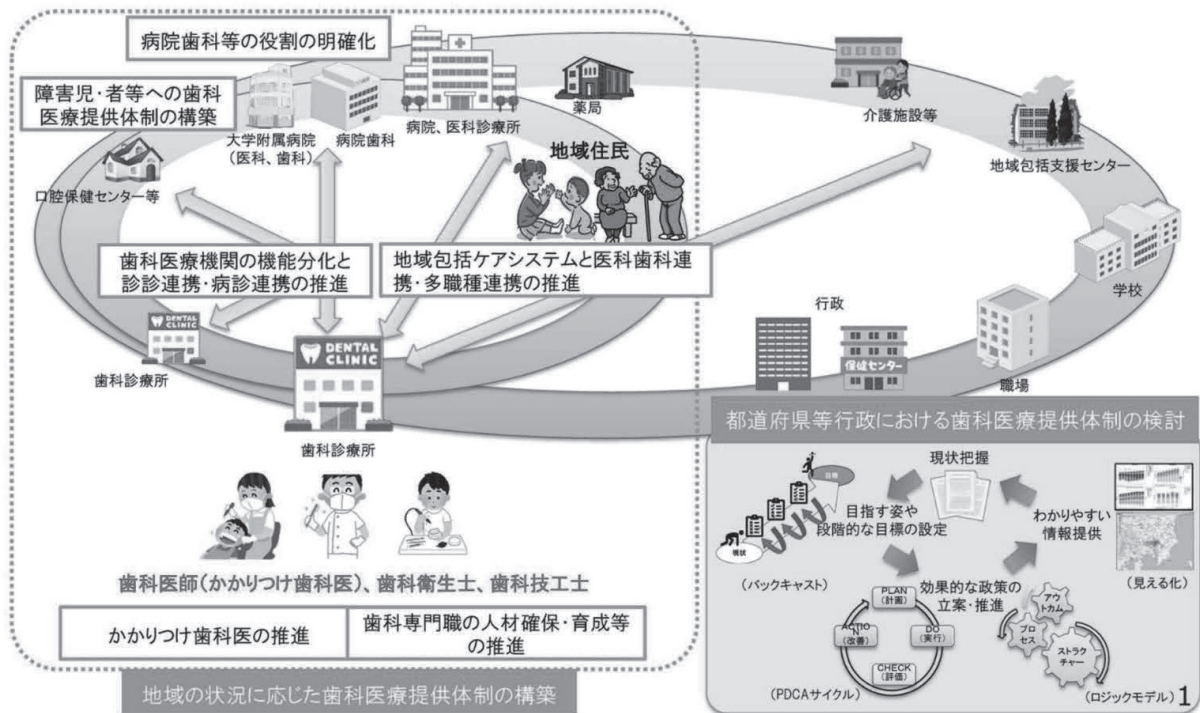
病院歯科等の役割の明確化

障害児・者等への歯科医療提供体制の構築

大学附属病院（医科、歯科）

病院歯科

病院、医科診療所

薬局

介護施設等

地域包括支援センター

口腔保健センター等

地域住民

歯科医療機関の機能分化と診診連携・病診連携の推進

地域包括ケアシステムと医科歯科連携・多職種連携の推進

学校

行政

DENTAL CLINIC

DENTAL CLINIC

保健センター

歯科診療所

歯科診療所

職場

都道府県等行政における歯科医療提供体制の検討

目標

現状

現状把握

目指す姿や段階的な目標の設定

わかりやすい情報提供

（バックキャスト）

効果的な政策の立案・推進

PLAN（計画）

ACTIO（改善）

DO（実行）

CHECK（評価）

（PDCAサイクル）

アウトカム

プロセス

ストラクチャー

（ロジックモデル）

（見える化）

歯科医師（かかりつけ歯科医）、歯科衛生士、歯科技工士

かかりつけ歯科医の推進

歯科専門職の人材確保・育成等の推進

地域の状況に応じた歯科医療提供体制の構築

1